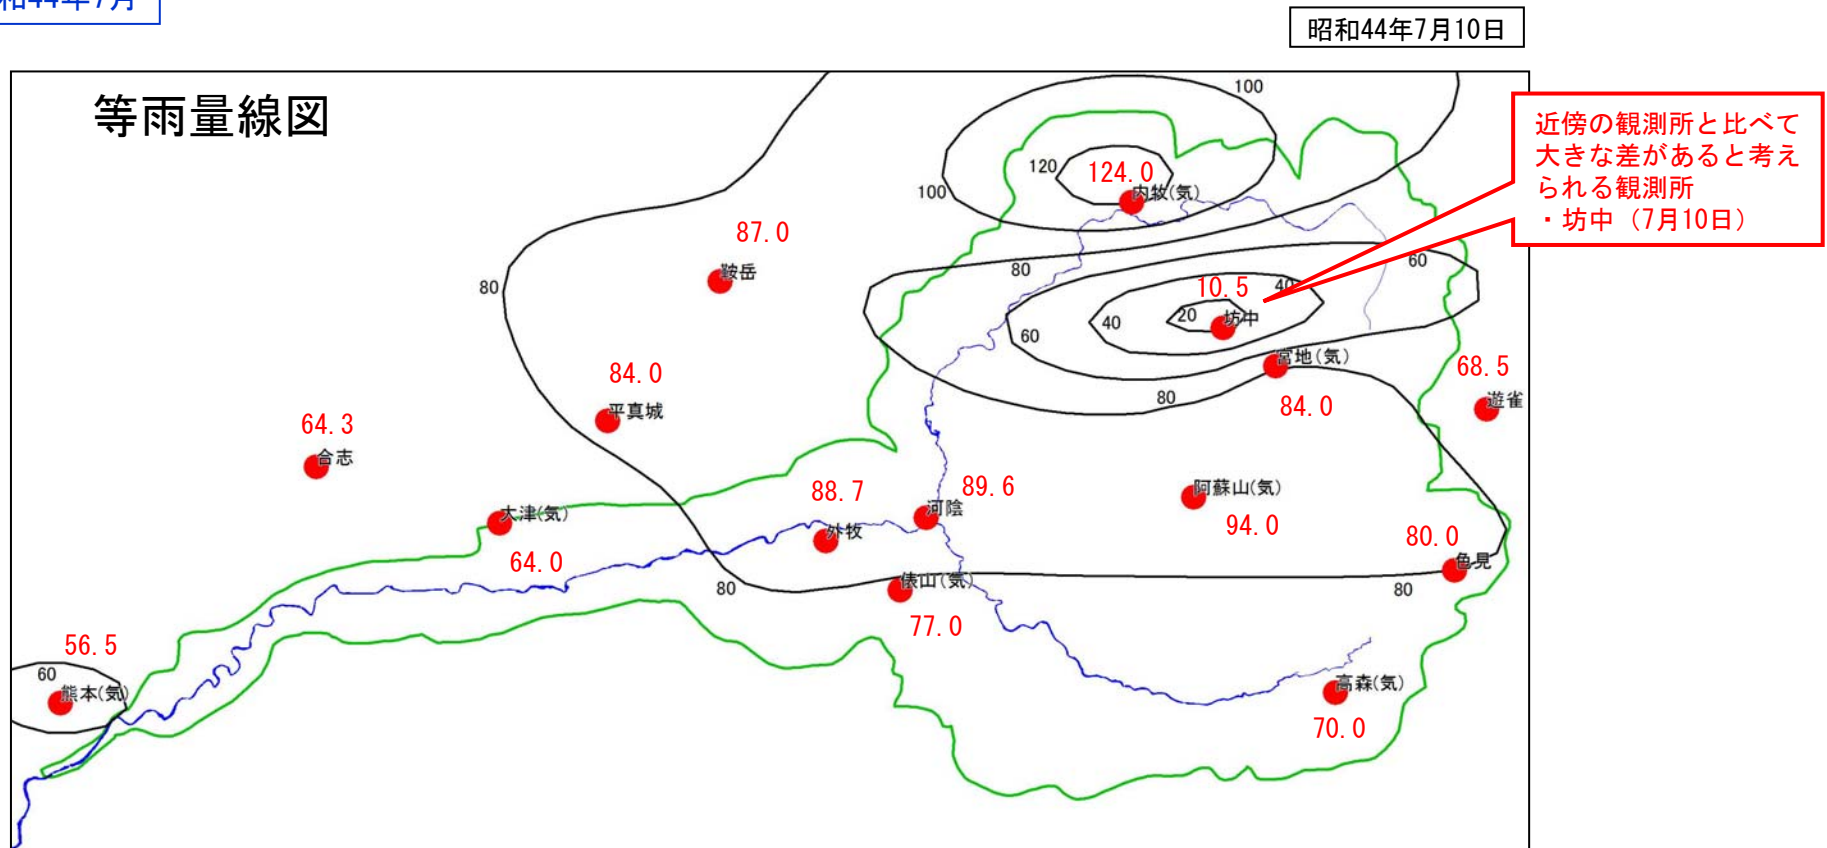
和44年7月

昭和44年7月10日

等雨量線図

近傍の観測所と比べて大きな差があると考えられる観測所
・坊中（7月10日）

100
120
124.0
内牧(気)
100
87.0
鞍岳
80
80
60
10.5
40
40
20
坊中
60
60
宮地(気)
68.5
遊雀
80
84.0
84.0
平真城
64.3
合志
89.6
河陰
阿蘇山(気)
88.7
外牧
94.0
大津(気)
80.0
色見
64.0
80
俵山(気)
80
77.0
56.5
60
熊本(気)
高森(気)
70.0